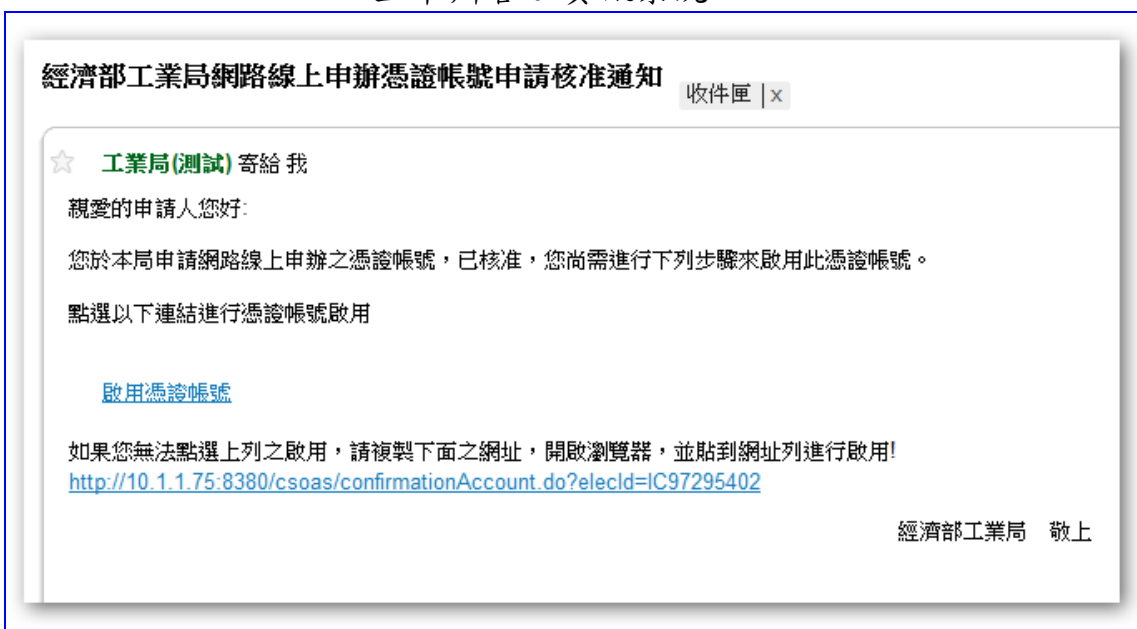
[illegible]

經濟部工業局網路線上申辦憑證帳號申請核准通知 收件匣 | x

工業局(測試) 寄給 我

親愛的申請人您好:

您於本局申請網路線上申辦之憑證帳號，已核准，您尚需進行下列步驟來啟用此憑證帳號。

點選以下連結進行憑證帳號啟用

啟用憑證帳號

如果您無法點選上列之啟用，請複製下面之網址，開啟瀏覽器，並貼到網址列進行啟用!
http://10.1.1.75:8380/csoas/confirmationAccount.do?elecId=IC97295402

經濟部工業局 敬上